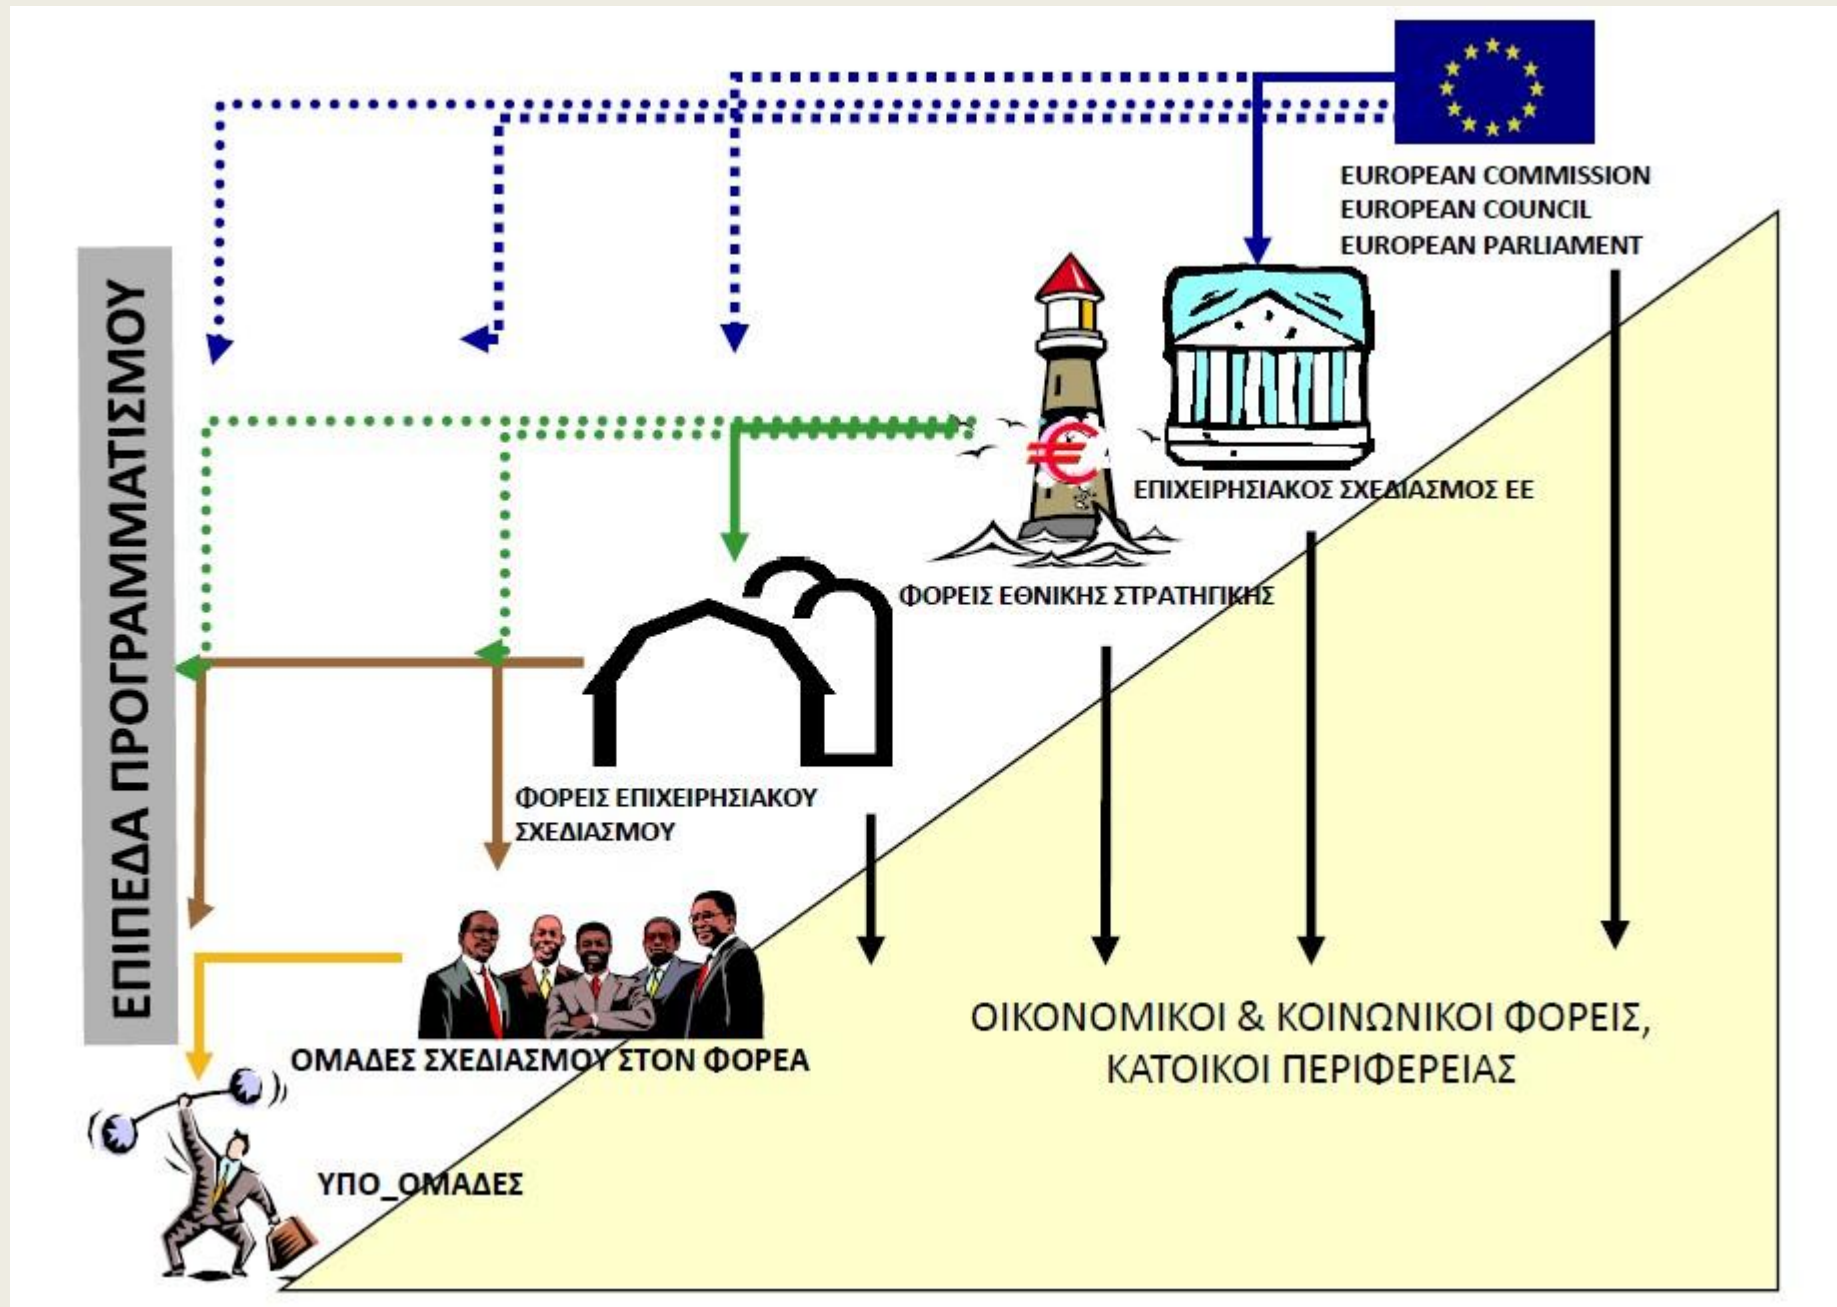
ΕΠΙΠΕΔΑ ΠΡΟΓΡΑΜΜΑΤΙΣΜΟΥ

EUROPEAN COMMISSION
EUROPEAN COUNCIL
EUROPEAN PARLIAMENT

ΕΠΙΧΕΙΡΗΣΙΑΚΟΣ ΣΧΕΔΙΑΣΜΟΣ ΕΕ

ΦΟΡΕΙΣ ΕΘΝΙΚΗΣ ΣΤΡΑΤΗΓΙΚΗΣ

ΦΟΡΕΙΣ ΕΠΙΧΕΙΡΗΣΙΑΚΟΥ ΣΧΕΔΙΑΣΜΟΥ

ΟΜΑΔΕΣ ΣΧΕΔΙΑΣΜΟΥ ΣΤΟΝ ΦΟΡΕΑ

ΥΠΟ_ΟΜΑΔΕΣ

ΟΙΚΟΝΟΜΙΚΟΙ & ΚΟΙΝΩΝΙΚΟΙ ΦΟΡΕΙΣ, ΚΑΤΟΙΚΟΙ ΠΕΡΙΦΕΡΕΙΑΣ